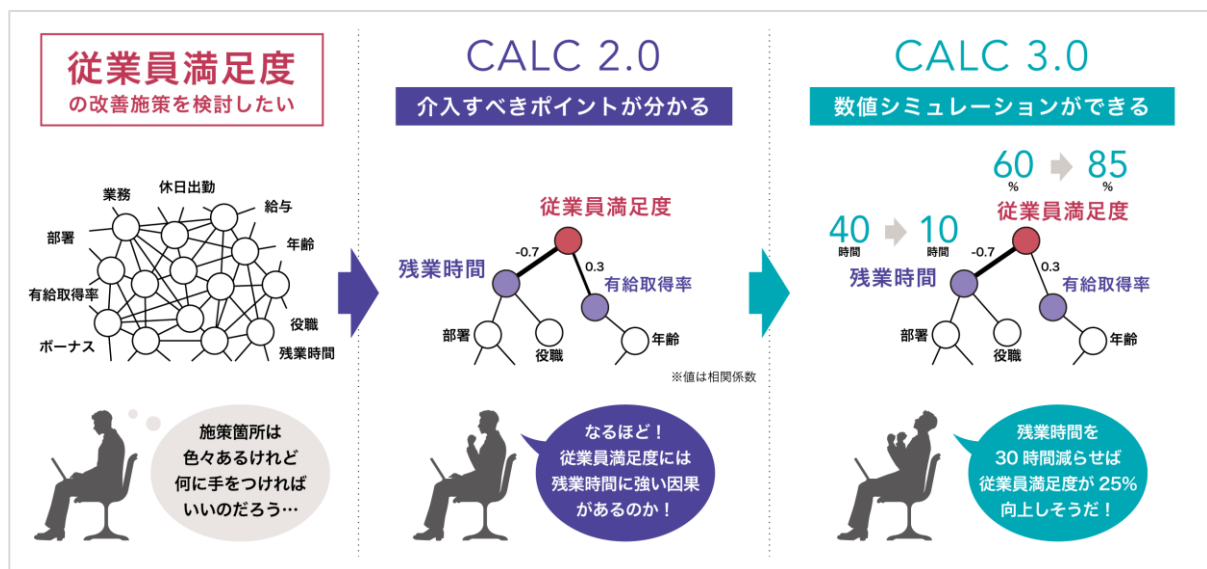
従業員満足度
の改善施策を検討したい

業務
休日出勤
給与
部署
年齢
有給取得率
役職
ボーナス
残業時間

施策箇所は
色々あるけれど
何に手をつければ
いいのだろう…

CALC 2.0
介入すべきポイントが分かる

従業員満足度
-0.7
0.3
残業時間
有給取得率
部署
役職
年齢
※値は相関係数

なるほど！
従業員満足度には
残業時間に強い因果
があるのか！

CALC 3.0
数値シミュレーションができる

60 % 85 %
従業員満足度
40 時間 10 時間
-0.7
0.3
残業時間
有給取得率
部署
役職
年齢

残業時間を
30 時間減らせば
従業員満足度が 25%
向上しそうだ！